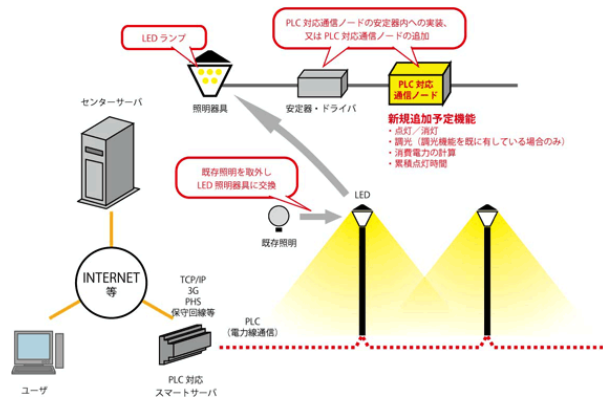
LED ランプ

PLC 対応通信ノードの安定器内への実装、又は PLC 対応通信ノードの追加

照明器具

安定器・ドライバ

PLC 対応通信ノード

新規追加予定機能
・点灯／消灯
・調光（調光機能を既に有している場合のみ）
・消費電力の計算
・累積点灯時間

センターサーバ

既存照明を取外し LED 照明器具に交換

LED

既存照明

INTERNET 等

TCP/IP
3G
PHS
保守回線等

PLC
（電力線通信）

ユーザ

PLC 対応
スマートサーバ